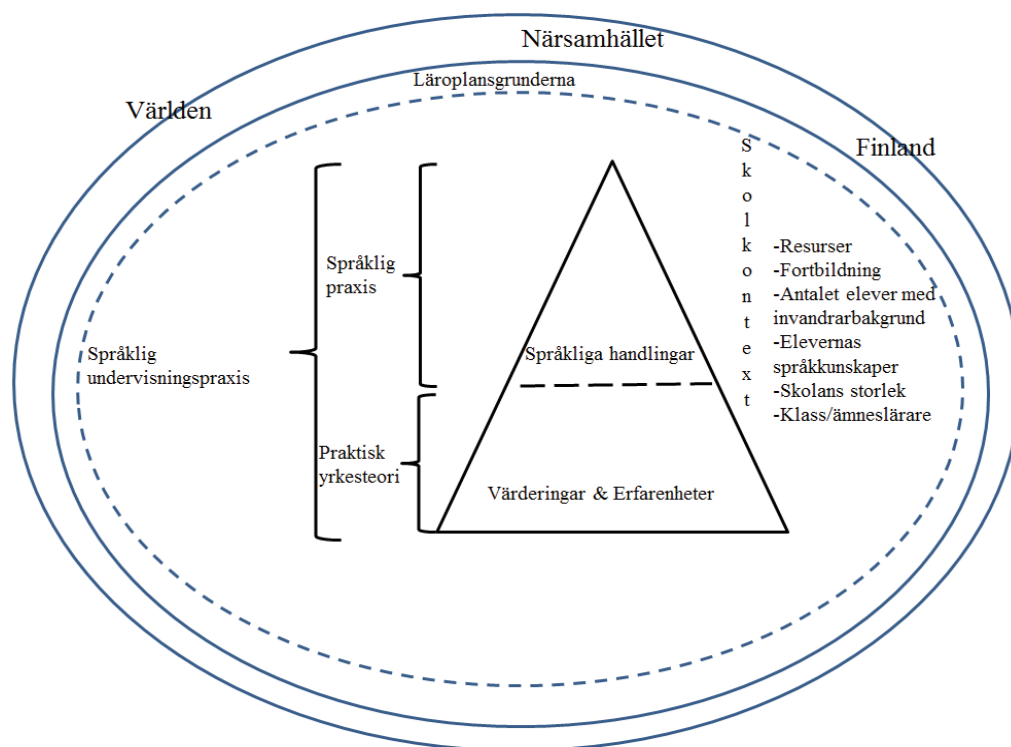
Närsamhället

Läroplansgrunderna

Världen

Finland

S
k
o
l
k
o
n
t
e
x
t

Språklig undervisningspraxis

Språklig praxis

Praktisk yrkesteori

Språkliga handlingar

Värderingar & Erfarenheter

-Resurser
-Fortbildning
-Antalet elever med invandrarbakgrund
-Elevernas språkkunskaper
-Skolans storlek
-Klass/ämneslärare